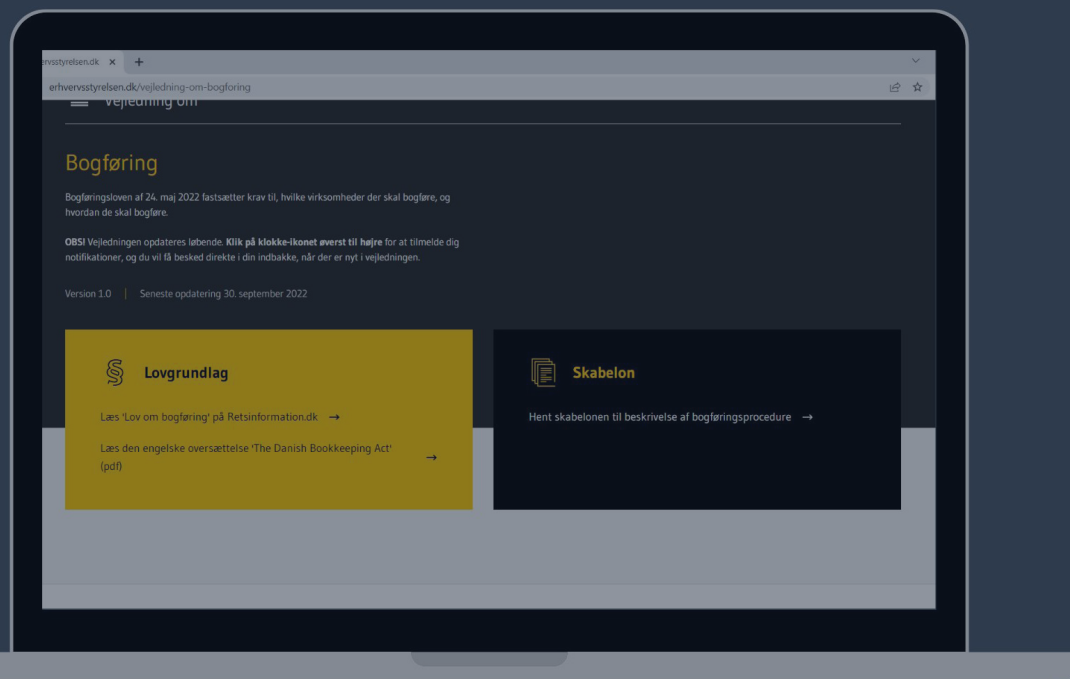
ervsstyrelsen.dk ×  +

erhvervsstyrelsen.dk/vejledning-om-bogforing

Vejledning om

Bogføring

Bogføringsloven af 24. maj 2022 fastsætter krav til, hvilke virksomheder der skal bogføre, og hvordan de skal bogføre.

OBS! Vejledningen opdateres løbende. Klik på klokke-ikonet øverst til højre for at tilmelde dig notifikationer, og du vil få besked direkte i din indbakke, når der er nyt i vejledningen.

Version 1.0 | Seneste opdatering 30. september 2022

§ Lovgrundlag

Læs 'Lov om bogføring' på Retsinformation.dk →

Læs den engelske oversættelse 'The Danish Bookkeeping Act' (pdf) →

Skabelon

Hent skabelonen til beskrivelse af bogføringsprocedure →